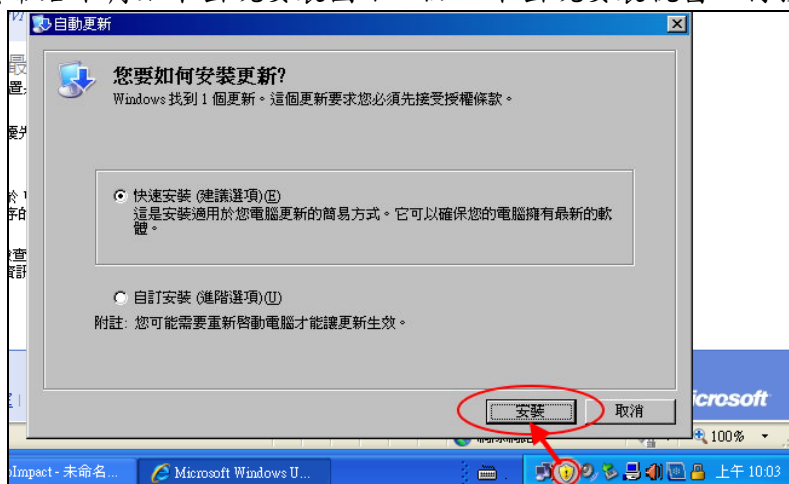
自動更新

您要如何安裝更新?

Windows 找到 1 個更新。這個更新要求您必須先接受授權條款。

快速安裝 (建議選項)(E)
這是安裝適用於您電腦更新的簡易方式。它可以確保您的電腦擁有最新的軟體。

自訂安裝 (進階選項)(U)

附註: 您可能需要重新啟動電腦才能讓更新生效。

安裝

取消

icrosoft

100%

pImpact - 未命名...

Microsoft Windows U...

上午 10:03